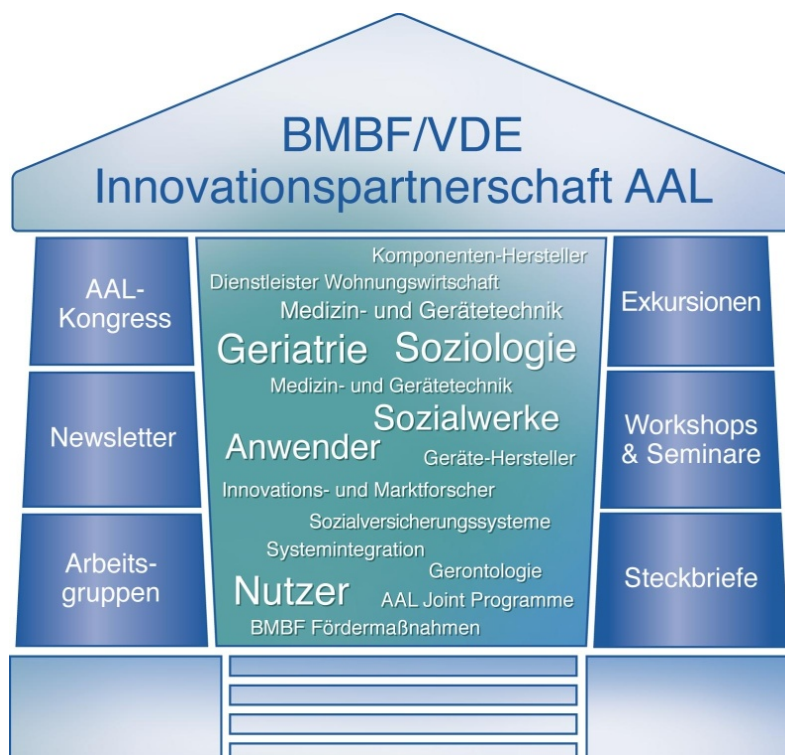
BMBF/VDE
Innovationspartnerschaft AAL

AAL-Kongress

Newsletter

Arbeitsgruppen

Komponenten-Hersteller
Dienstleister Wohnungswirtschaft
Medizin- und Gerätetechnik
Geriatrie Soziologie
Medizin- und Gerätetechnik
Sozialwerke
Anwender Geräte-Hersteller
Innovations- und Marktforscher
Sozialversicherungssysteme
Systemintegration
Gerontologie
Nutzer AAL Joint Programme
BMBF Fördermaßnahmen

Exkursionen

Workshops & Seminare

Steckbriefe